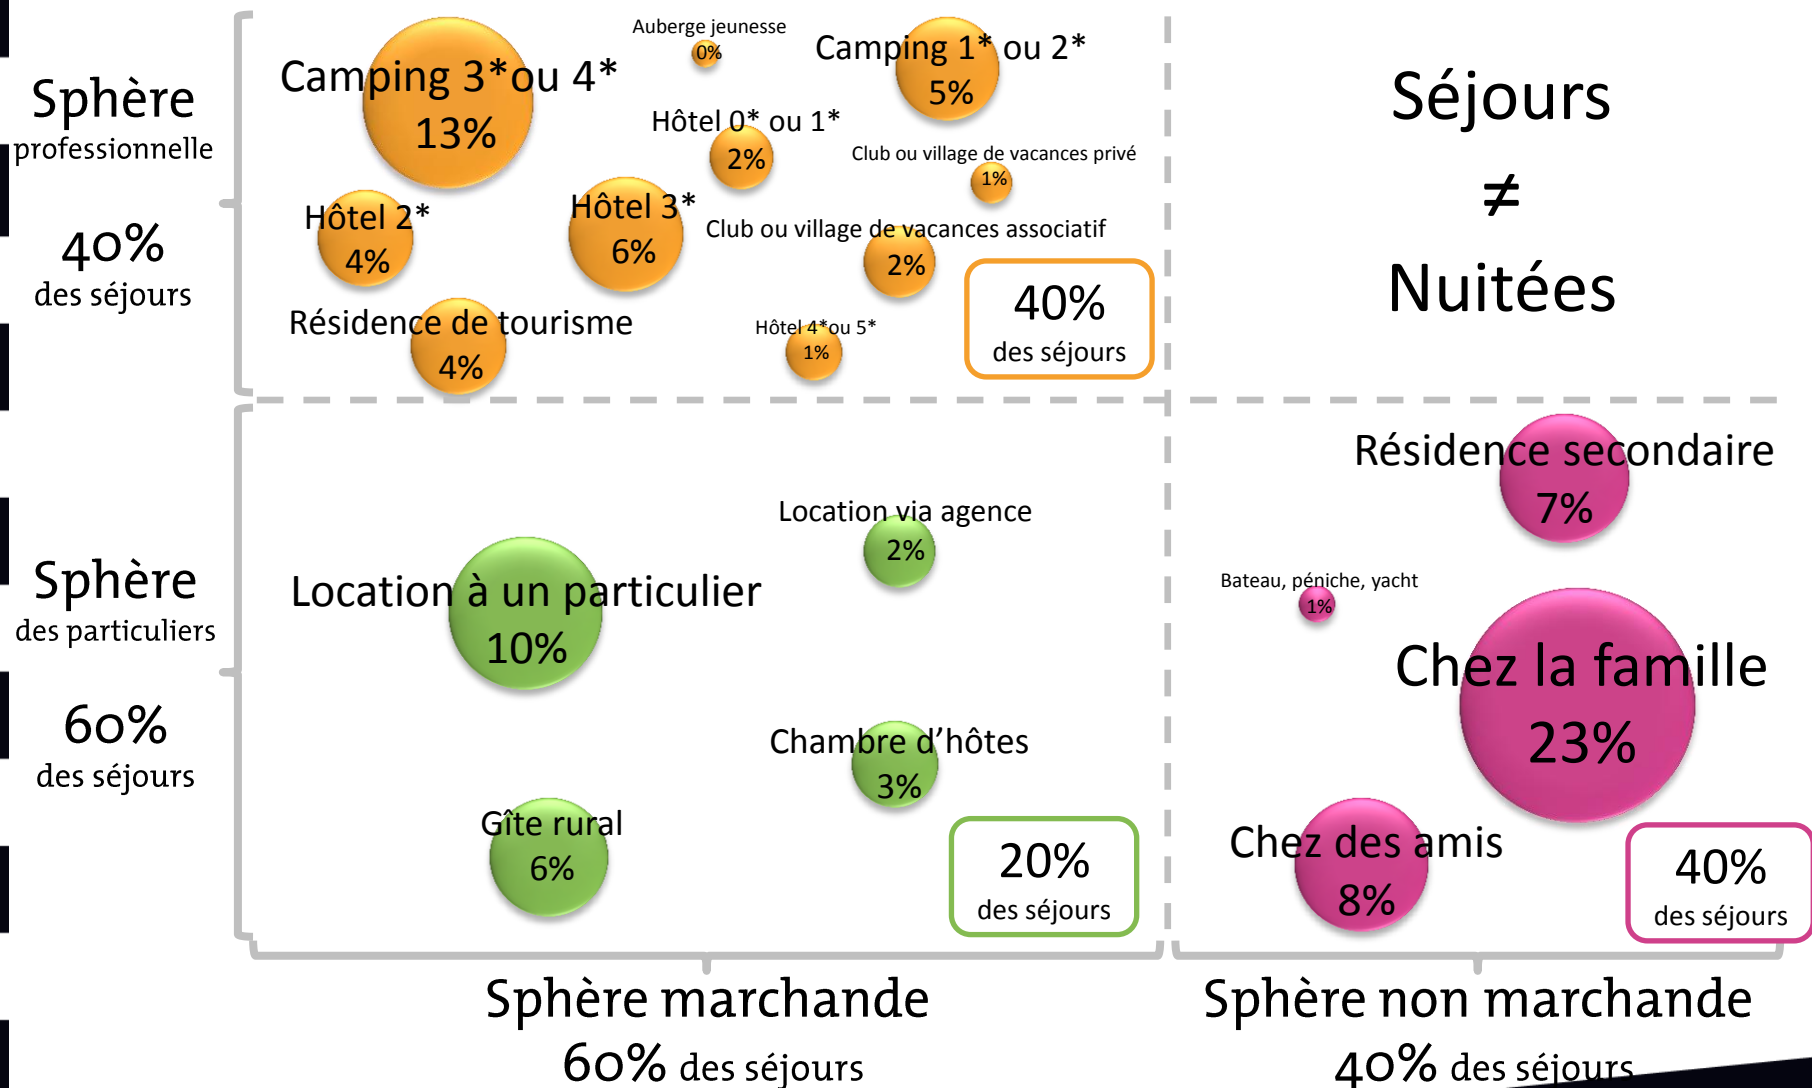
Sphère professionnelle

40% des séjours

Camping 3* ou 4*
13%

Auberge jeunesse
0%

Camping 1* ou 2*
5%

Hôtel 0* ou 1*
2%

Club ou village de vacances privé
1%

Hôtel 2*
4%

Hôtel 3*
6%

Club ou village de vacances associatif
2%

Résidence de tourisme
4%

Hôtel 4* ou 5*
1%

40%
des séjours

Séjours
≠
Nuitées

Sphère des particuliers

60% des séjours

Location via agence
2%

Location à un particulier
10%

Chambre d'hôtes
3%

Gîte rural
6%

20%
des séjours

Résidence secondaire
7%

Bateau, péniche, yacht
1%

Chez la famille
23%

Chez des amis
8%

40%
des séjours

Sphère marchande
60% des séjours

Sphère non marchande
40% des séjours